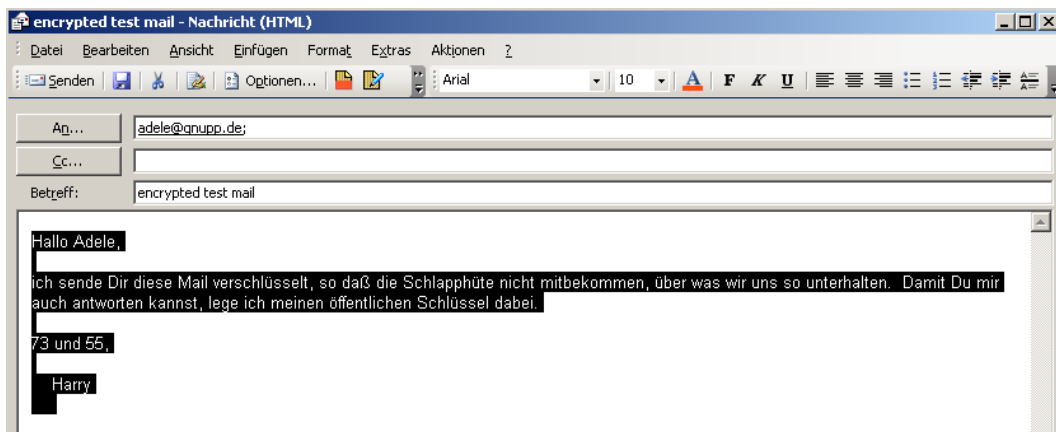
encrypted test mail - Nachricht (HTML)

Datei Bearbeiten Ansicht Einfügen Format Extras Aktionen ?

Senden | Optionen... | Arial | 10 | A | F K U

An... adele@gnupp.de;
Cc...
Betreff: encrypted test mail

Hallo Adele,

ich sende Dir diese Mail verschlüsselt, so daß die Schlapphüte nicht mitbekommen, über was wir uns so unterhalten. Damit Du mir auch antworten kannst, lege ich meinen öffentlichen Schlüssel dabei.

73 und 55,

Harry